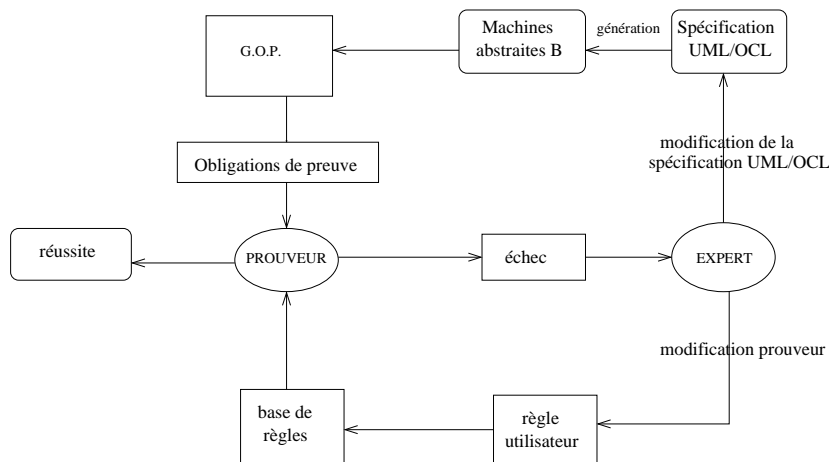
G.O.P.

Machines abstraites B

génération

Spécification UML/OCL

modification de la spécification UML/OCL

Obligations de preuve

réussite

PROUVEUR

échec

EXPERT

modification prouveur

base de règles

règle utilisateur